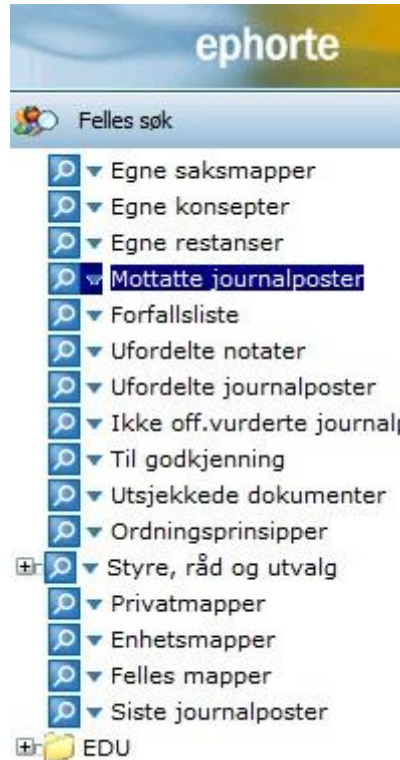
ephorte

Felles søk

Egne saksmapper
Egne konsepter
Egne restanser
Mottatte journalposter
Forfallsliste
Ufordelte notater
Ufordelte journalposter
Ikke off.vurderte journal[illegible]
Til godkjenning
Utsjekkede dokumenter
Ordningsprinsipper
Styre, råd og utvalg
Privatmapper
Enhetsmapper
Felles mapper
Siste journalposter
EDU